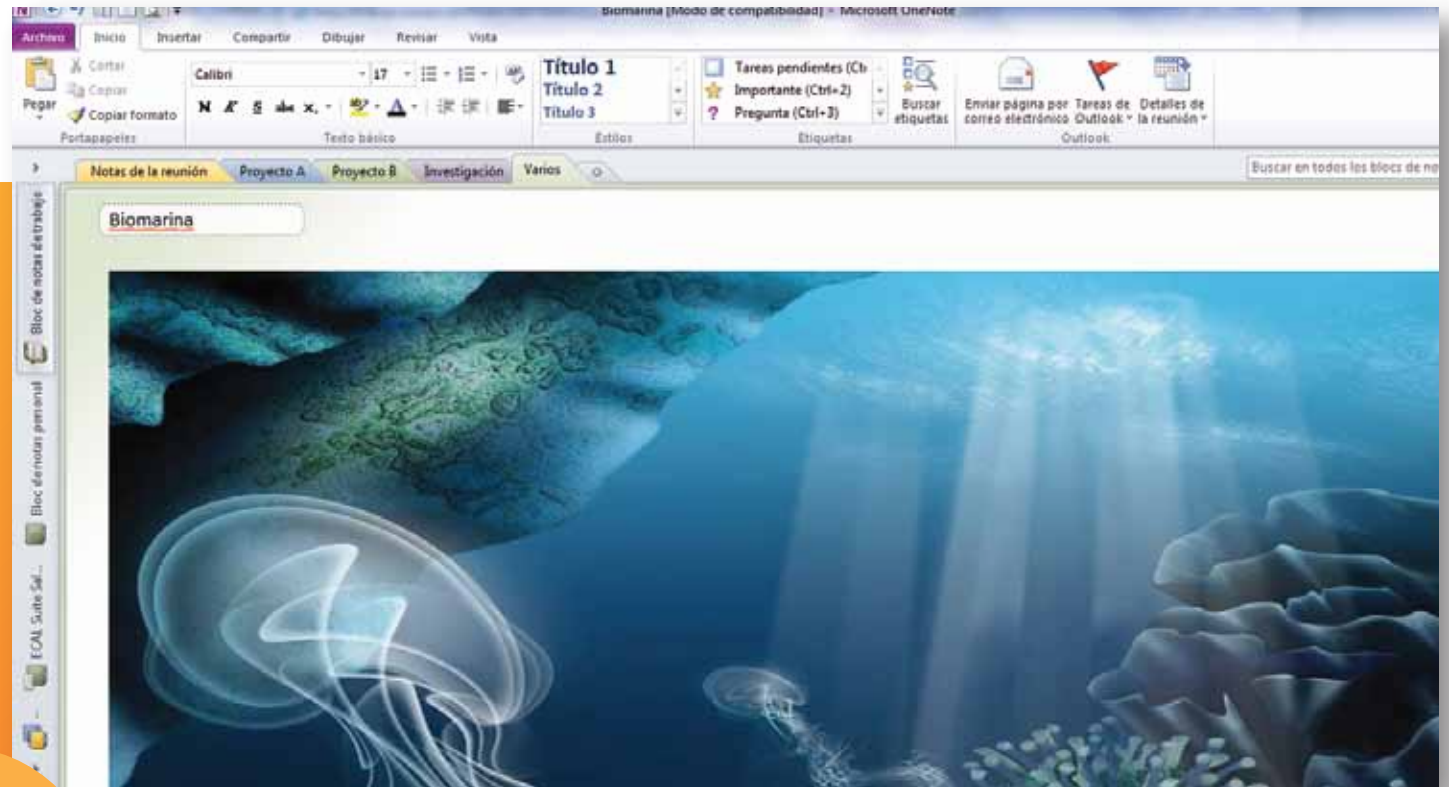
Biomarina [Modo de compatibilidad] - Microsoft OneNote

Archivo Inicio Insertar Compartir Dibujar Revisar Vista

Pegar
Cortar
Copiar
Copiar formato
Portapapeles

Calibri 17
N K S abc x,
Texto básico

Título 1
Título 2
Título 3
Estilos

Tareas pendientes (Ctr
Importante (Ctrl+2)
Pregunta (Ctrl+3)
Etiquetas

Buscar etiquetas

Enviar página por correo electrónico
Tareas de Outlook
Detalles de la reunión
Outlook

Notas de la reunión Proyecto A Proyecto B Investigación Varios

Buscar en todos los blocs de no

Bloc de notas de trabajo
Bloc de notas personal
ECAL Suite Sal...

Biomarina